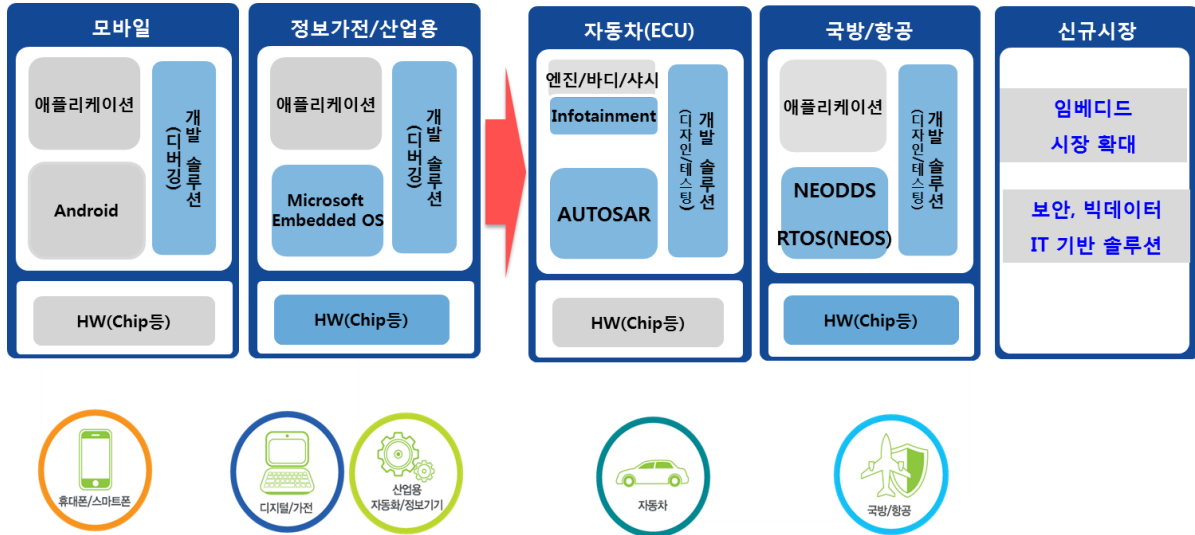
모바일

애플리케이션

Android

개발 솔루션 (디버깅)

HW(Chip등)

정보가전/산업용

애플리케이션

Microsoft Embedded OS

개발 솔루션 (디버깅)

HW(Chip등)

자동차(ECU)

엔진/바디/샤시

Infotainment

AUTOSAR

개발 솔루션 (디자인/테스팅)

HW(Chip등)

국방/항공

애플리케이션

NEODDS

RTOS(NEOS)

개발 솔루션 (디자인/테스팅)

HW(Chip등)

신규시장

임베디드 시장 확대

보안, 빅데이터 IT 기반 솔루션

휴대폰/스마트폰

디지털/가전

산업용 자동화/정보기기

자동차

국방/항공